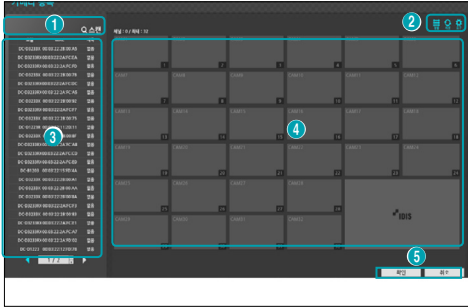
1
검색
2
3
DC-D3236X 00:00:22:28:00:A5 없음
DC-D3233RX 00:00:22:2A:CE:EA 없음
DC-D3233RX 00:00:22:2A:FE:9A 없음
DC-D3233RX 00:00:22:28:00:7B 없음
DC-D3233RX 00:00:22:2A:FE:DC 없음
DC-D3233RX 00:00:22:2A:FC:A8 없음
DC-D3233RX 00:00:22:28:00:92 없음
DC-D3233RX 00:00:22:2A:FE:F7 없음
DC-D3233RX 00:00:22:28:00:75 없음
DC-D3233RX 00:00:22:2A:FE:48 없음
DC-D3233RX 00:00:22:2A:FE:C3 없음
DC-D3233RX 00:00:22:2A:FE:03 없음
DC-D3236X 00:00:22:28:00:AA 없음
DC-D3233RX 00:00:22:28:00:B6 없음
DC-D3233RX 00:00:22:28:00:93 없음
DC-D3233RX 00:00:22:28:00:7C 없음
DC-D3233RX 00:00:22:2A:FC:A7 없음
DC-D3233RX 00:00:22:2A:FE:92 없음
1 / 2
채널 : 0 / 채널 : 32
4
1 2 3 4 5 6
CAM7 CAM8 CAM9 CAM10 CAM11 CAM12
7 8 9 10 11 12
CAM13 CAM14 CAM15 CAM16 CAM17 CAM18
13 14 15 16 17 18
CAM19 CAM20 CAM21 CAM22 CAM23 CAM24
19 20 21 22 23 24
CAM25 CAM26 CAM27 CAM28
25 26 27 28
CAM29 CAM30 CAM31 CAM32
29 30 31 32
IDIS
5
확인
취소